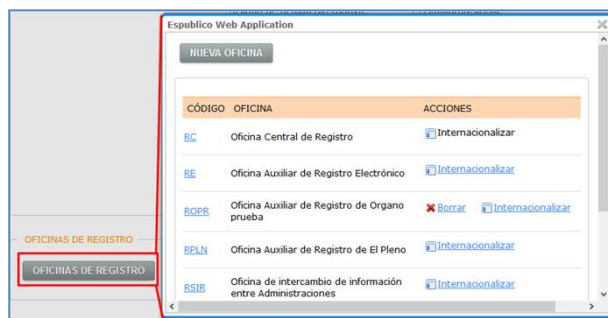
Espublico Web Application

NUEVA OFICINA

| CÓDIGO | OFICINA | ACCIONES |
|---|---|---|
| RC | Oficina Central de Registro | Internacionalizar |
| RE | Oficina Auxiliar de Registro Electrónico | Internacionalizar |
| ROPR | Oficina Auxiliar de Registro de Organo prueba | Borrar Internacionalizar |
| RPLN | Oficina Auxiliar de Registro de El Pleno | Internacionalizar |
| RSIR | Oficina de intercambio de información entre Administraciones | Internacionalizar |

OFICINAS DE REGISTRO

OFICINAS DE REGISTRO